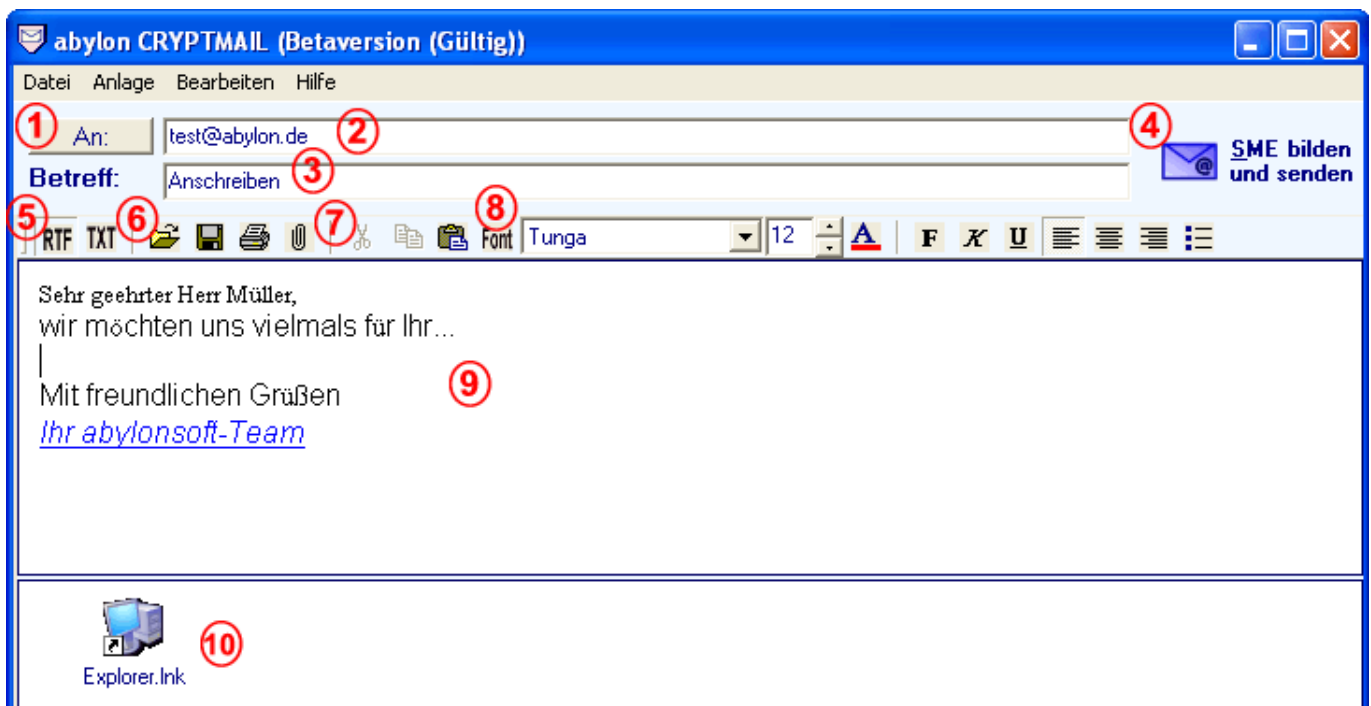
abylon CRYPTMAIL (Betaversion (Gültig))

Datei Anlage Bearbeiten Hilfe

① An: test@abylon.de ②

④ SME bilden und senden

Betreff: Anschreiben ③

⑤ RTF TXT ⑥ ⑦ ⑧ Font Tunga 12 A F K U

Sehr geehrter Herr Müller,
wir möchten uns vielmals für Ihr...

Mit freundlichen Grüßen
Ihr abylonsoft-Team

⑨

Explorer.lnk ⑩